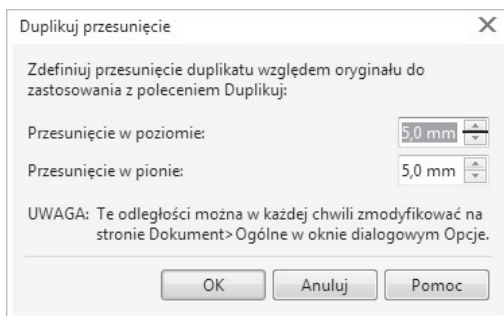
Duplikuj przesunięcie

Zdefiniuj przesunięcie duplikatu względem oryginału do zastosowania z poleceniem Duplikuj:

Przesunięcie w poziomie: 5,0 mm

Przesunięcie w pionie: 5,0 mm

UWAGA: Te odległości można w każdej chwili zmodyfikować na stronie Dokument> Ogólne w oknie dialogowym Opcje.

OK Anuluj Pomoc